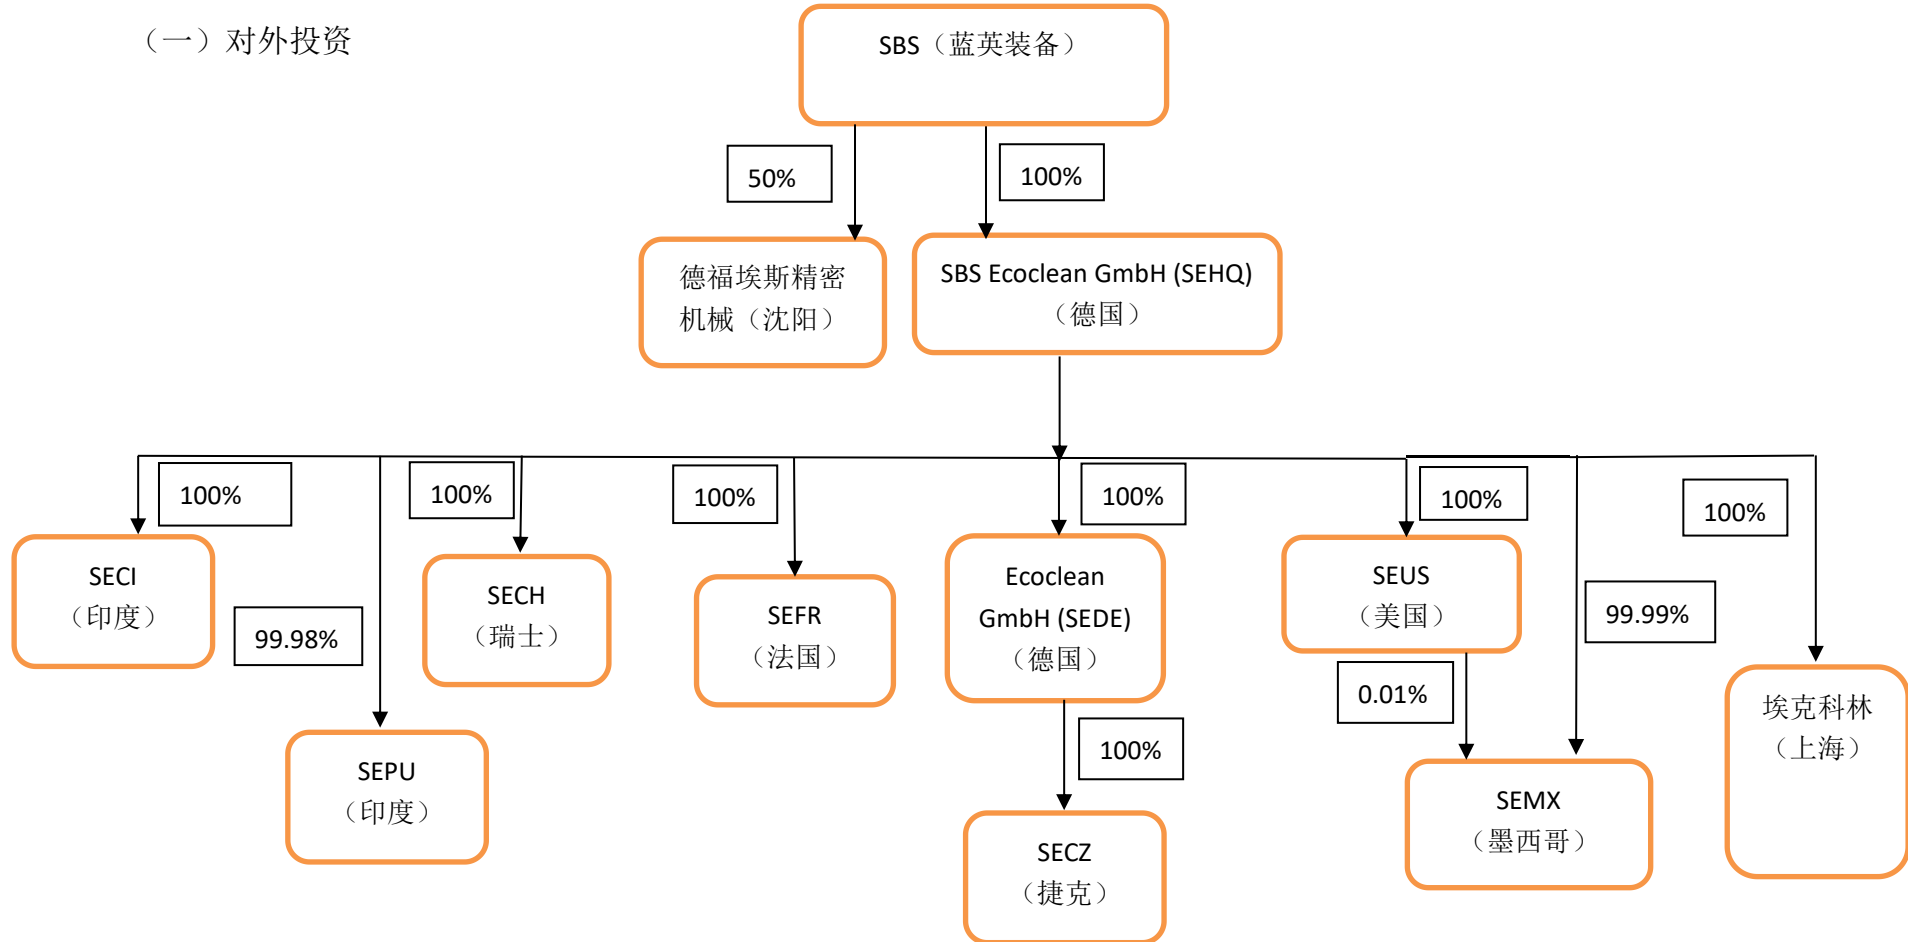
（一）对外投资

SBS（蓝英装备）

50%

100%

德福埃斯精密机械（沈阳）

SBS Ecoclean GmbH (SEHQ)（德国）

100%

100%

100%

100%

100%

100%

100%

SECI（印度）

99.98%

SECH（瑞士）

SEFR（法国）

Ecoclean GmbH (SEDE)（德国）

SEUS（美国）

99.99%

0.01%

埃克科林（上海）

SEPU（印度）

100%

SECZ（捷克）

SEMX（墨西哥）